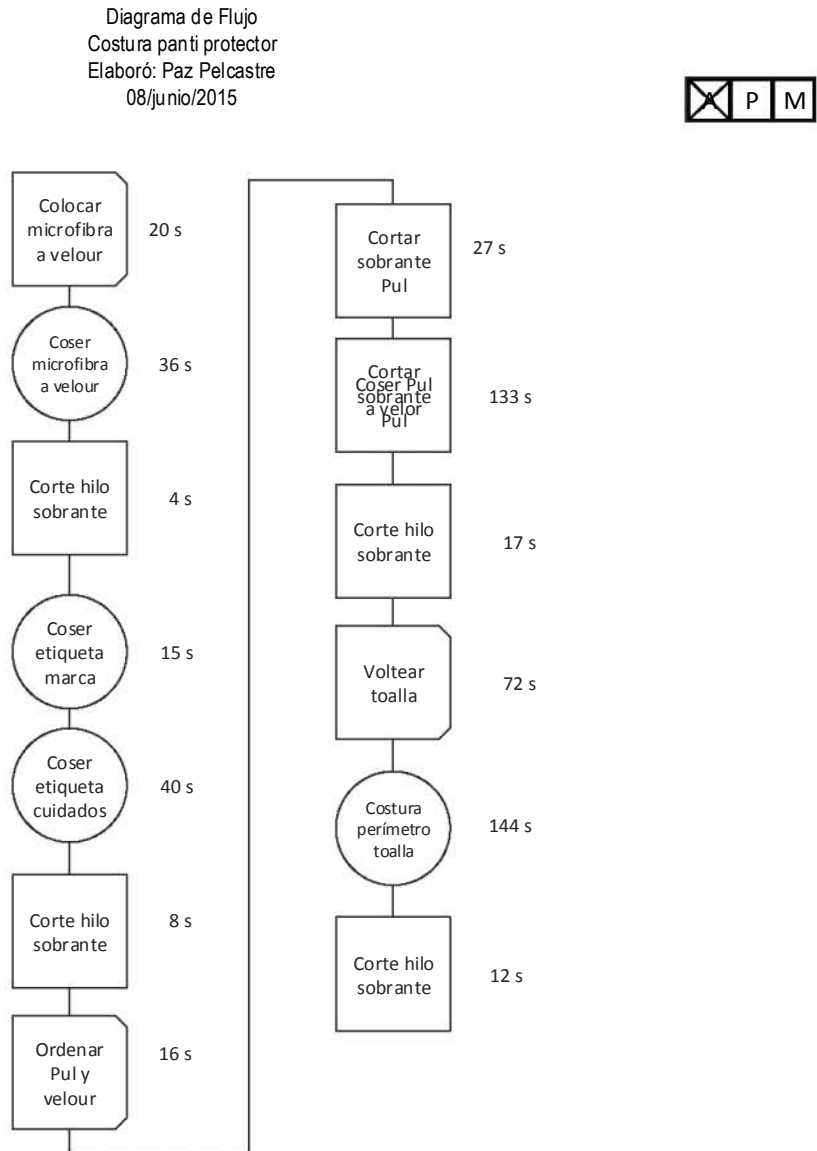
Diagrama de Flujo
Costura panti protector
Elaboró: Paz Pelcastre
08/junio/2015

A P M

Colocar microfibra a velour
20 s

Coser microfibra a velour
36 s

Corte hilo sobrante
4 s

Coser etiqueta marca
15 s

Coser etiqueta cuidados
40 s

Corte hilo sobrante
8 s

Ordenar Pul y velour
16 s

Cortar sobrante Pul
27 s

Cortar sobrante Pul
Coser Pul a velor
133 s

Corte hilo sobrante
17 s

Voltear toalla
72 s

Costura perímetro toalla
144 s

Corte hilo sobrante
12 s